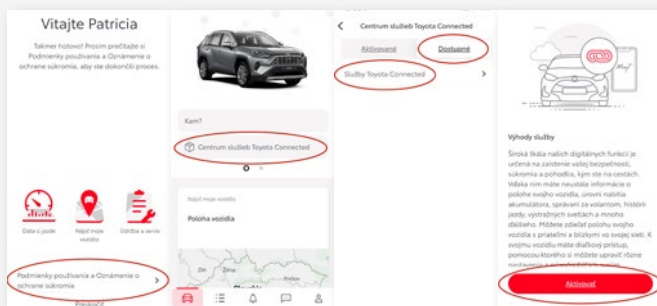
Vitajte Patricia

Takmer hotovo! Prosím prečítajte si Podmienky používania a Oznámenie o ochrane súkromia, aby ste dokončili proces.

Dáta o jazde

Nájsť moje vozidlo

Údržba a servis

Podmienky používania a Oznámenie o ochrane súkromia

Kam?

Centrum služieb Toyota Connected

Nájsť moje vozidlo

Poloha vozidla

Zlín

Centrum služieb Toyota Connected

Aktivované

Dostupné

Služby Toyota Connected

Výhody služby

Široká škála našich digitálnych funkcií je určená na zaistenie vašej bezpečnosti, súkromia a pohodlia, kým ste na cestách. Vďaka nim máte neustále informácie o polohe svojho vozidla, úrovni nabitia akumulátora, správaní za volantom, histórii jazdy, výstražných svetlách a mnoho ďalšieho. Môžete zdieľať polohu svojho vozidla s priateľmi a blízkymi vo svojej sieti. K svojmu vozidlu máte diaľkový prístup, pomocou ktorého si môžete upraviť rôzne nastavenia a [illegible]

Aktivovať